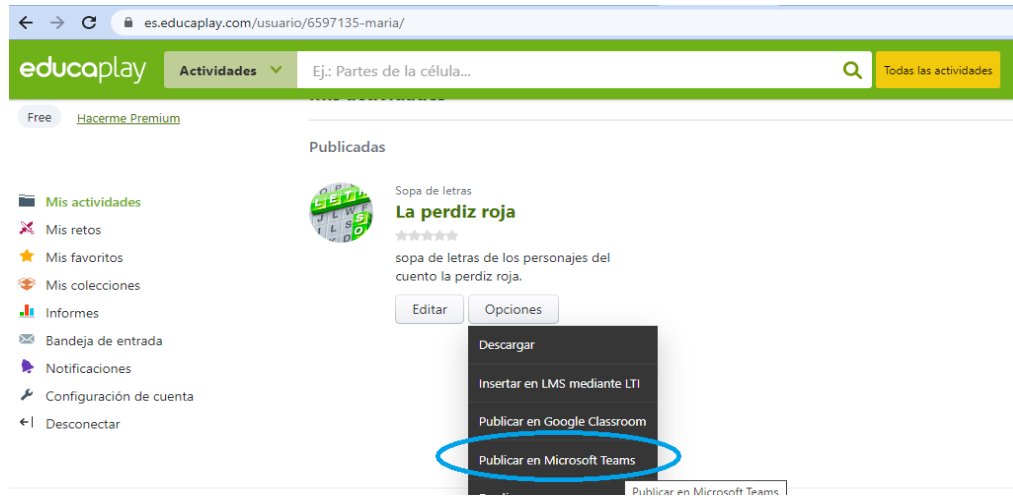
es.educaplay.com/usuario/6597135-maria/

educaplay

Actividades

Ej.: Partes de la célula...

Todas las actividades

Free Hacerme Premium

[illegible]

Publicadas

Mis actividades
Mis retos
Mis favoritos
Mis colecciones
Informes
Bandeja de entrada
Notificaciones
Configuración de cuenta
Desconectar

Sopa de letras
La perdiz roja
sopa de letras de los personajes del cuento la perdiz roja.

Editar Opciones

Descargar
Insertar en LMS mediante LTI
Publicar en Google Classroom
Publicar en Microsoft Teams
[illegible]
Publicar en Microsoft Teams